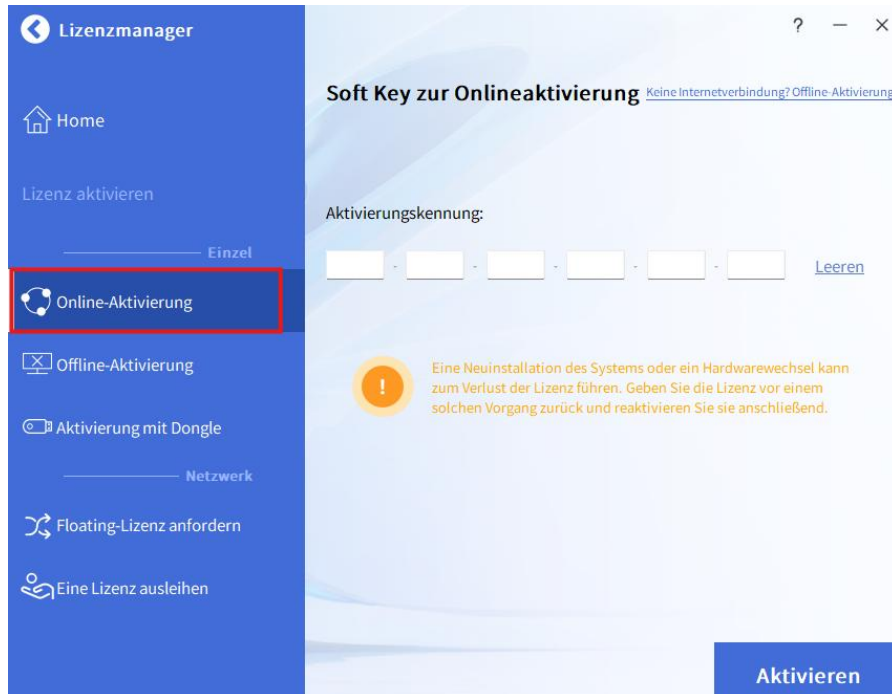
Lizenzmanager

Home

Lizenz aktivieren

Einzel

Online-Aktivierung

Offline-Aktivierung

Aktivierung mit Dongle

Netzwerk

Floating-Lizenz anfordern

Eine Lizenz ausleihen

? — ×

Soft Key zur Onlineaktivierung Keine Internetverbindung? Offline-Aktivierung

Aktivierungskennung:

- - - - -

Leeren

!

Eine Neuinstallation des Systems oder ein Hardwarewechsel kann zum Verlust der Lizenz führen. Geben Sie die Lizenz vor einem solchen Vorgang zurück und reaktivieren Sie sie anschließend.

Aktivieren